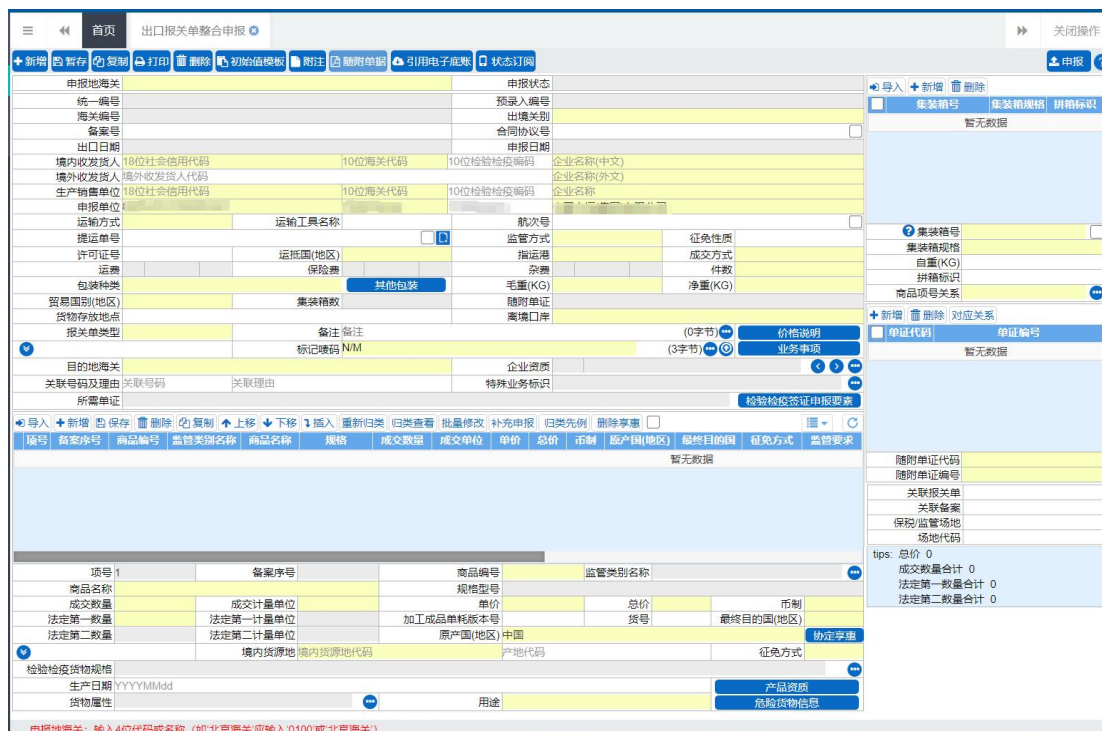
首页 出口报关单整合申报 关闭操作

新增 暂存 复制 打印 删除 初始值模板 附注 随附单据 引用电子底账 状态订阅 申报

申报地海关
申报状态
统一编号
预录入编号
海关编号
出境关别
备案号
合同协议号
出口日期
申报日期
境内收发货人 18位社会信用代码 10位海关代码 10位检验检疫编码 企业名称(中文)
境外收发货人 境外收发货人代码 企业名称(外文)
生产销售单位 18位社会信用代码 10位海关代码 10位检验检疫编码 企业名称
申报单位
运输方式
运输工具名称
航次号
提运单号
监管方式
征免性质
许可证号
运抵国(地区)
指运港
成交方式
运费
保险费
杂费
件数
包装种类
其他包装
毛重(KG)
净重(KG)
贸易国别(地区)
集装箱数
随附单证
货物存放地点
离境口岸
报关单类型
备注 备注 (0字节)
价格说明
标记唛码 N/M (3字节)
业务事项
目的地海关
企业资质
关联号码及理由 关联号码 关联理由
特殊业务标识
所需单证
检验检疫签证申报要素

导入 新增 删除
集装箱号 集装箱规格 拼箱标识
暂无数据

集装箱号
集装箱规格
自重(KG)
拼箱标识
商品项号关系

新增 删除 对应关系
单证代码 单证编号
暂无数据

导入 新增 保存 删除 复制 上移 下移 插入 重新归类 归类查看 批量修改 补充申报 归类先例 删除享惠

项号 备案序号 商品编号 监管类别名称 商品名称 规格 成交数量 成交单位 单价 总价 币制 原产国(地区) 最终目的国 征免方式 监管要求
暂无数据

随附单证代码
随附单证编号
关联报关单
关联备案
保税/监管场地
场地代码

tips: 总价 0
成交数量合计 0
法定第一数量合计 0
法定第二数量合计 0

项号 1
备案序号
商品编号
监管类别名称
商品名称
规格型号
成交数量
成交计量单位
单价
总价
币制
法定第一数量
法定第一计量单位
加工成品单耗版本号
货号
最终目的国(地区)
法定第二数量
法定第二计量单位
原产国(地区) 中国
协定享惠
境内货源地 境内货源地代码
产地代码
征免方式
检验检疫货物规格
生产日期 YYYYMMdd
产品资质
货物属性
用途
危险货物信息

申报地海关：输入4位代码或名称（如'北京海关'应输入'0100'或'北京海关'）